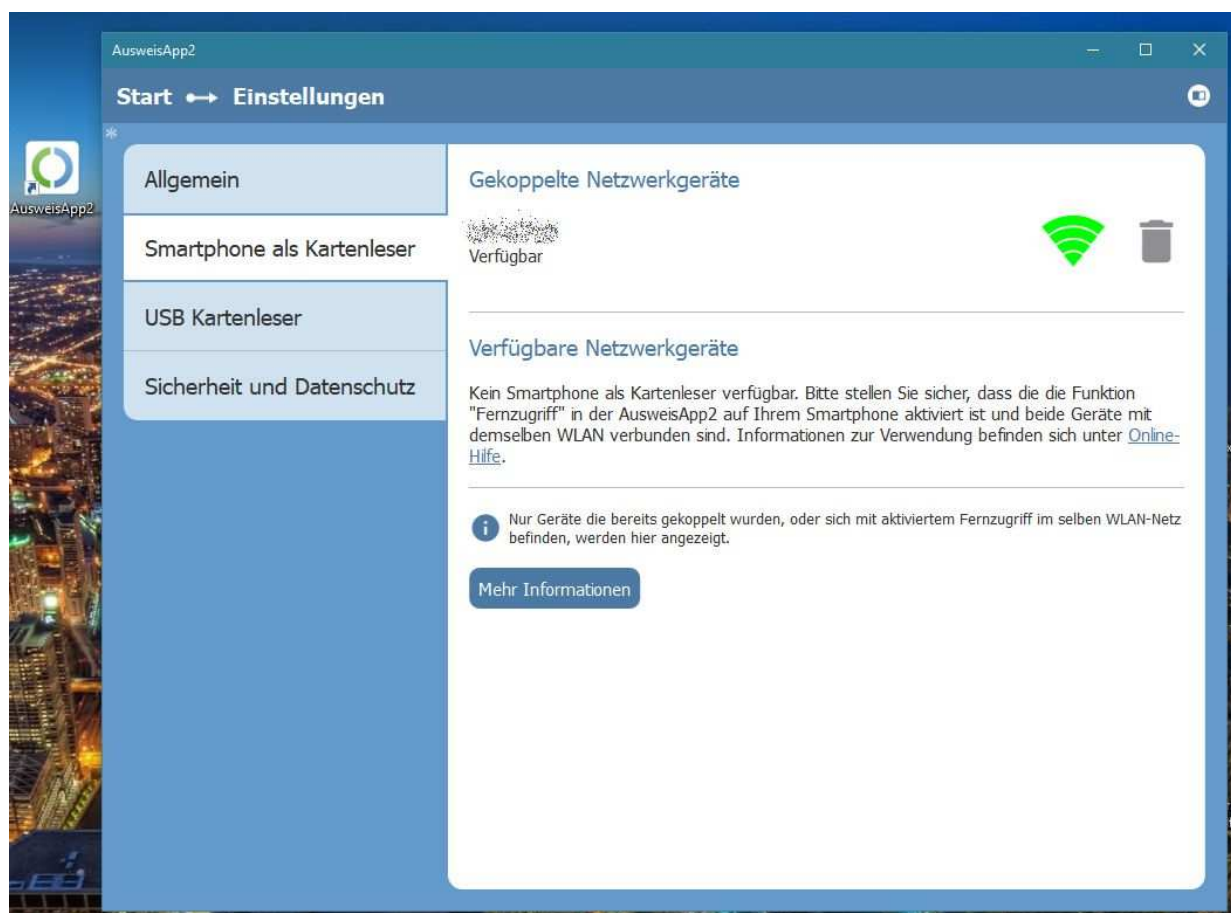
AusweisApp2

AusweisApp2

Start ⟷ Einstellungen

Allgemein

Smartphone als Kartenleser

USB Kartenleser

Sicherheit und Datenschutz

Gekoppelte Netzwerkgeräte

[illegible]
Verfügbar

Verfügbare Netzwerkgeräte

Kein Smartphone als Kartenleser verfügbar. Bitte stellen Sie sicher, dass die die Funktion "Fernzugriff" in der AusweisApp2 auf Ihrem Smartphone aktiviert ist und beide Geräte mit demselben WLAN verbunden sind. Informationen zur Verwendung befinden sich unter Online-Hilfe.

Nur Geräte die bereits gekoppelt wurden, oder sich mit aktiviertem Fernzugriff im selben WLAN-Netz befinden, werden hier angezeigt.

Mehr Informationen